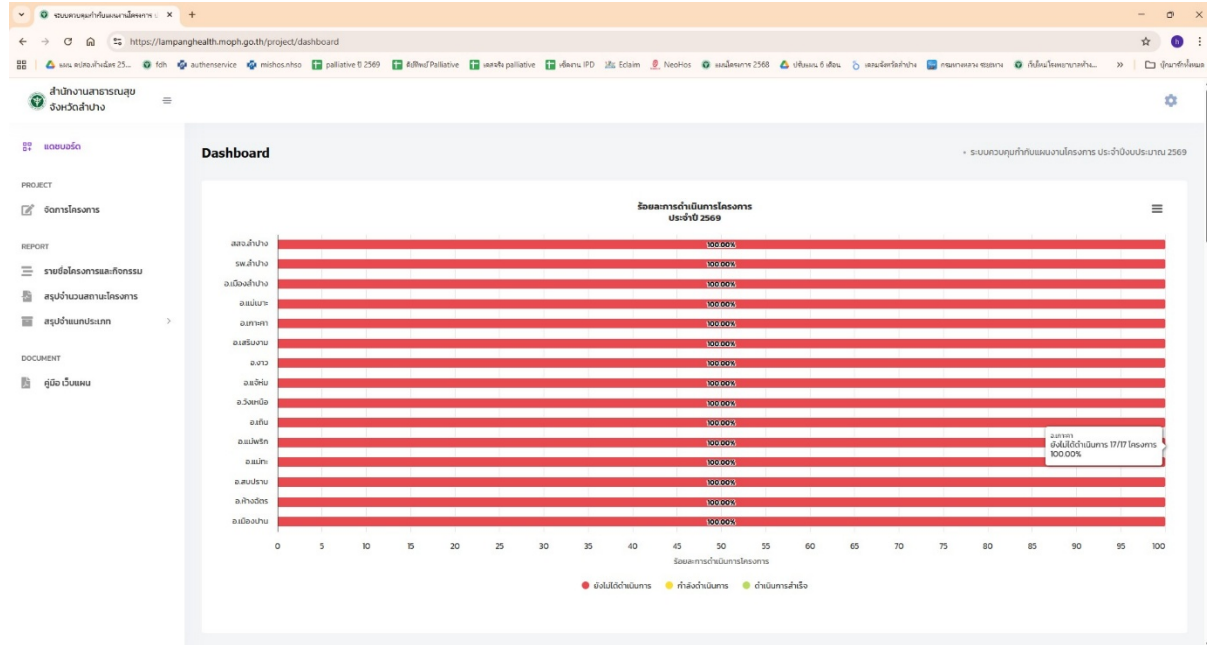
ระบบควบคุมกำกับแผนงานโครงการ ×

https://lampanghealth.moph.go.th/project/dashboard

แผน ลปสจ.ลำปาง 25... fdh authenservice mishos.nhso palliative ปี 2569 สิทธิพร Palliative เลขจริง palliative เช็คงาน IPD Eclaim NeoHos แผนโครงการ 2568 ปรับแผน 6 เดือน แผนจัดซื้อลำปาง กรมบัญชีกลาง ระบบงาน กับโลกโรคพยาบาลลำปา... » บุ๊กมาร์กทั้งหมด

สำนักงานสาธารณสุข จังหวัดลำปาง

แดชบอร์ด

PROJECT

จัดการโครงการ

REPORT

รายชื่อโครงการและกิจกรรม

สรุปจำนวนสถานะโครงการ

สรุปจำแนกประเภท

DOCUMENT

คู่มือ เว็บแผน

Dashboard

ระบบควบคุมกำกับแผนงานโครงการ ประจำปีงบประมาณ 2569

ร้อยละการดำเนินการโครงการ
ประจำปี 2569

สสจ.ลำปาง 100.00%
รพ.ลำปาง 100.00%
อ.เมืองลำปาง 100.00%
อ.แม่เมาะ 100.00%
อ.เกาะคา 100.00%
อ.เสริมงาม 100.00%
อ.งาว 100.00%
อ.แจ้ห่ม 100.00%
อ.วังเหนือ 100.00%
อ.เถิน 100.00%
อ.แม่พริก 100.00%
อ.แม่ทะ 100.00%
อ.สบปราบ 100.00%
อ.ห้างฉัตร 100.00%
อ.เมืองปาน 100.00%

อ.เกาะคา
ยังไม่ได้ดำเนินการ 17/17 โครงการ
100.00%

0 5 10 15 20 25 30 35 40 45 50 55 60 65 70 75 80 85 90 95 100

ร้อยละการดำเนินการโครงการ

ยังไม่ได้ดำเนินการ กำลังดำเนินการ ดำเนินการสำเร็จ